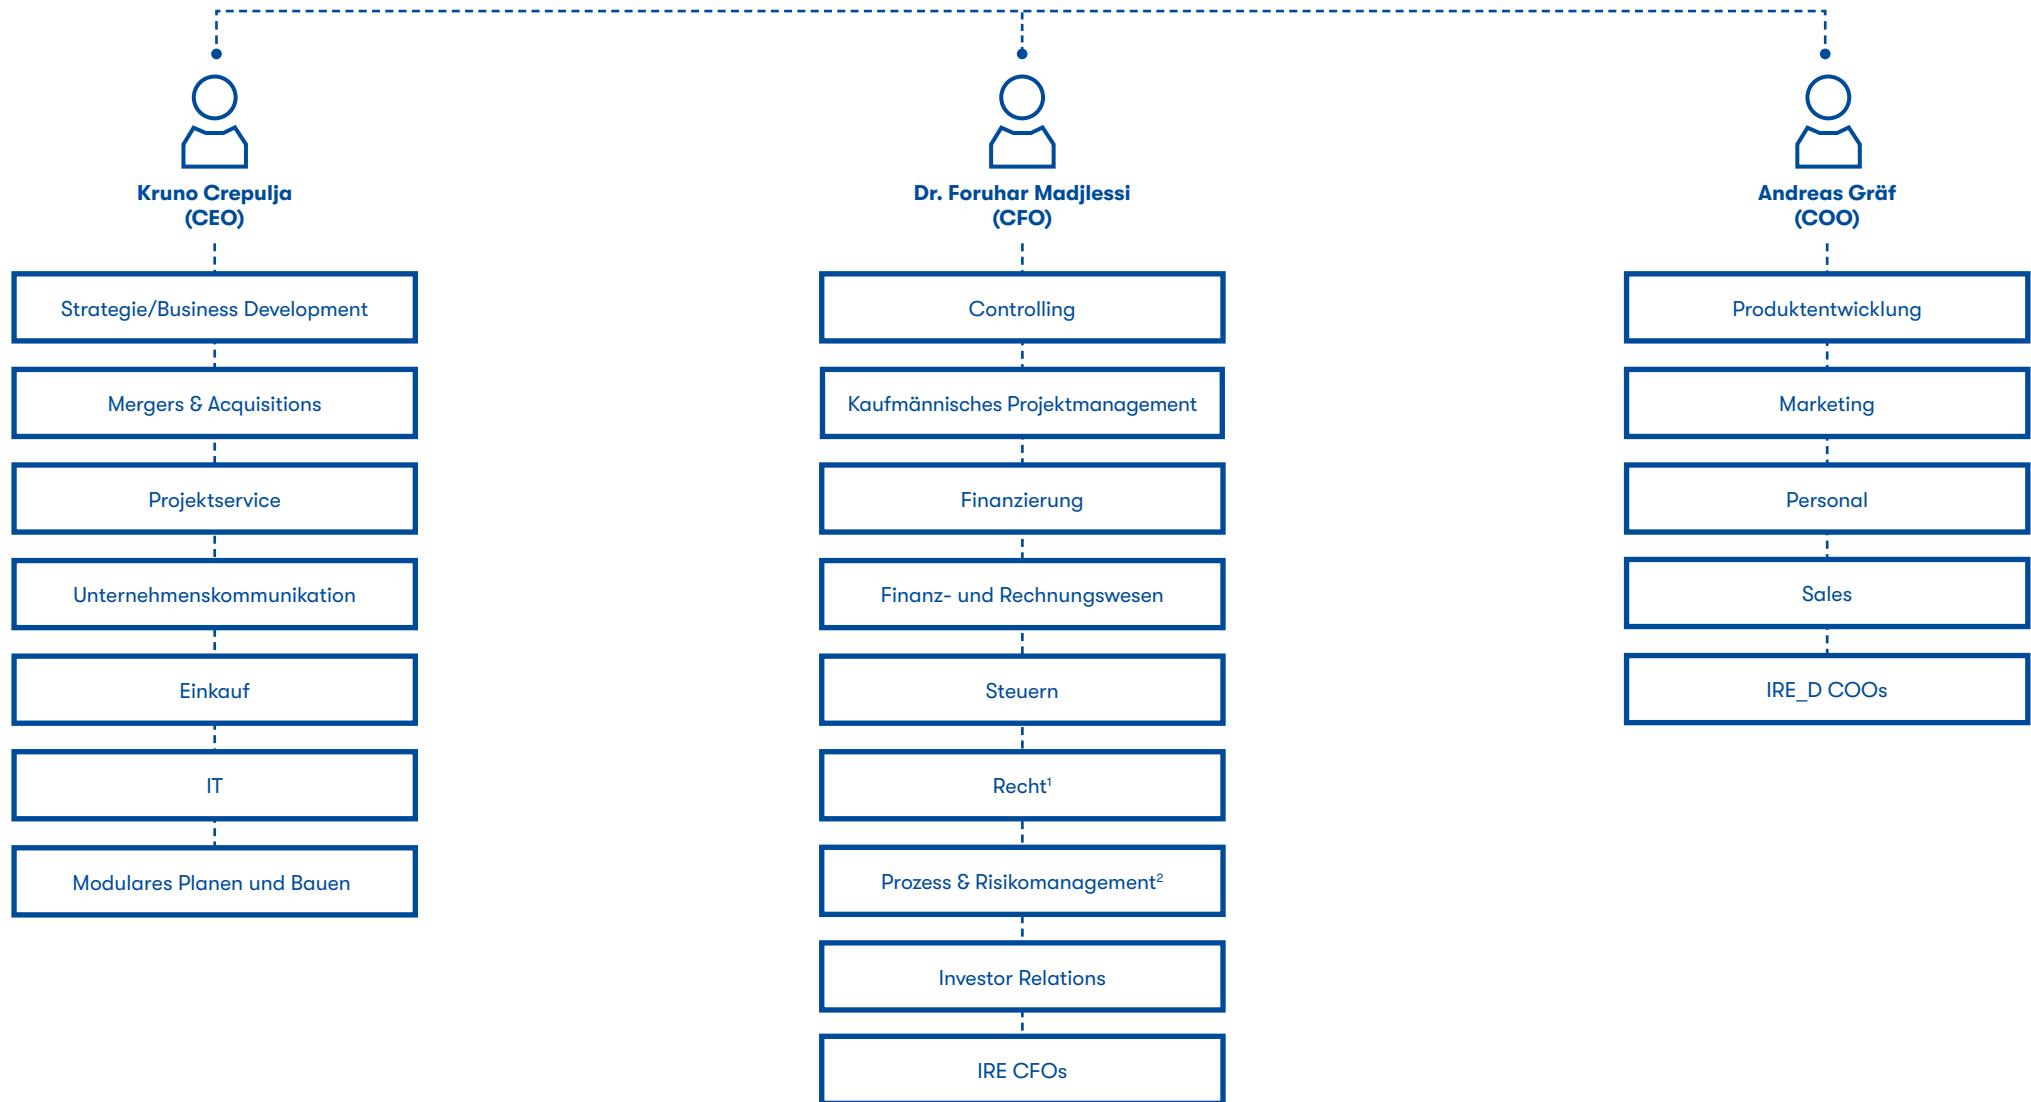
Kruno Crepulja
(CEO)

Strategie/Business Development

Mergers & Acquisitions

Projektservice

Unternehmenskommunikation

Einkauf

IT

Modulares Planen und Bauen

Dr. Foruhar Madjlessi
(CFO)

Controlling

Kaufmännisches Projektmanagement

Finanzierung

Finanz- und Rechnungswesen

Steuern

Recht$^1$

Prozess & Risikomanagement$^2$

Investor Relations

IRE CFOs

Andreas Gräf
(COO)

Produktentwicklung

Marketing

Personal

Sales

IRE_D COOs